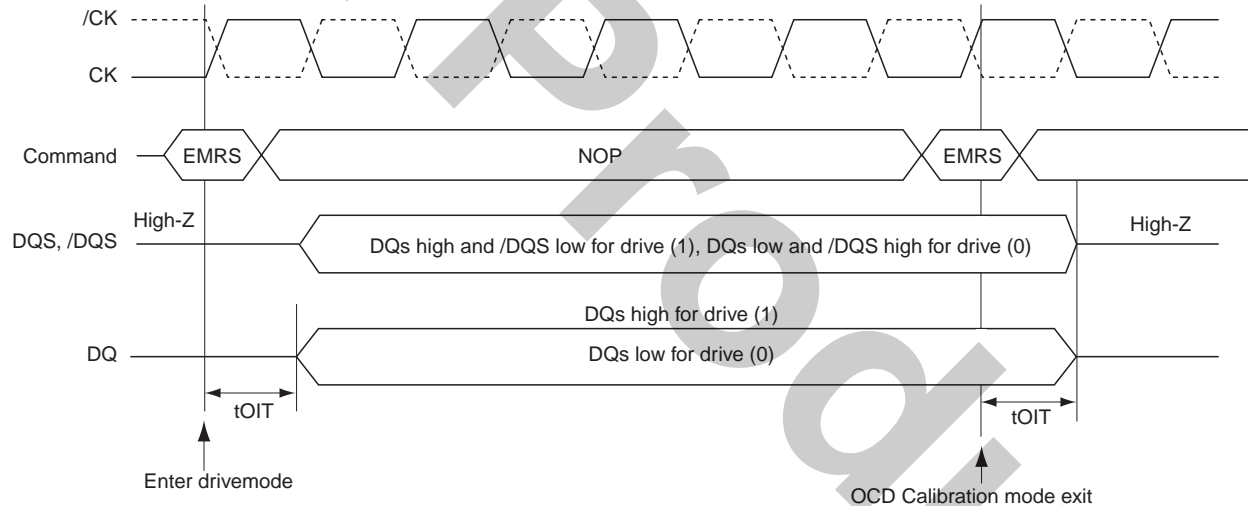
/CK
CK
Command
EMRS
NOP
EMRS
High-Z
DQS, /DQS
DQs high and /DQS low for drive (1), DQs low and /DQS high for drive (0)
High-Z
DQs high for drive (1)
DQ
DQs low for drive (0)
tOIT
tOIT
Enter drivemode
OCD Calibration mode exit
Prod.